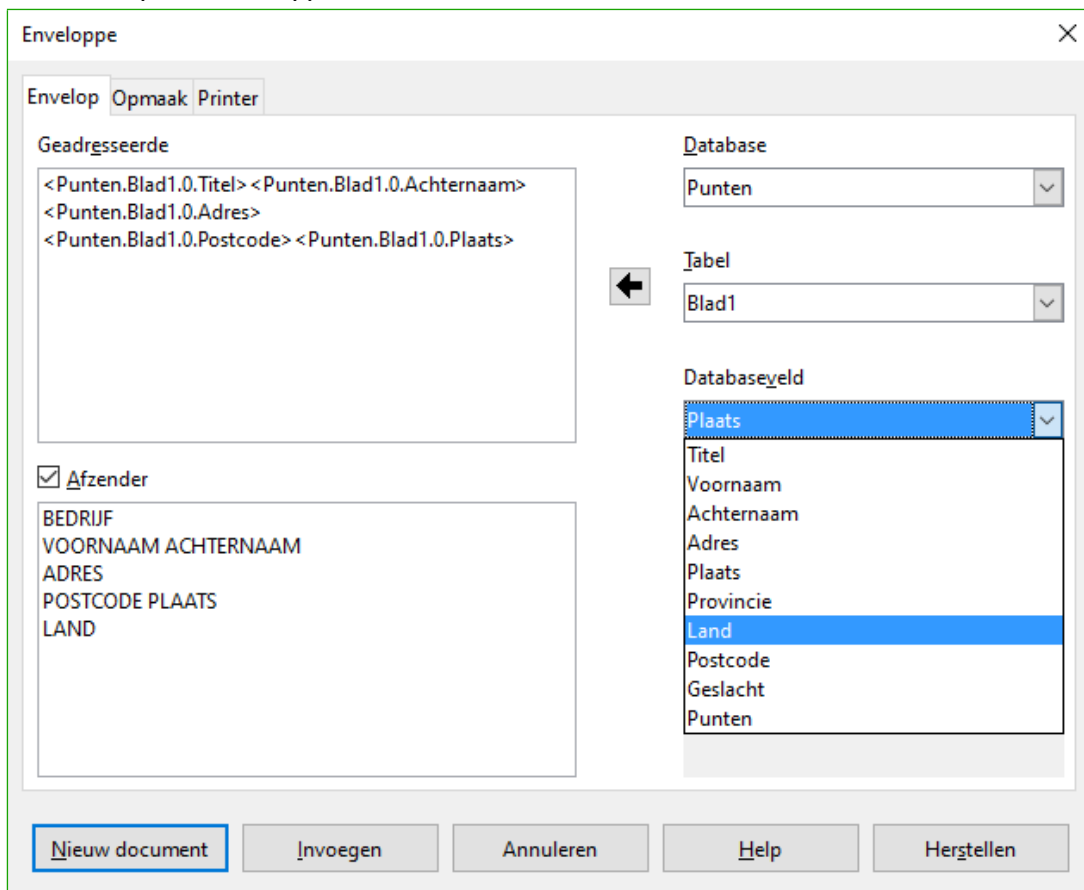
Enveloppe

Envelop Opmaak Printer

Geadresseerde

<Punten.Blad1.0.Titel> <Punten.Blad1.0.Achternaam>
<Punten.Blad1.0.Adres>
<Punten.Blad1.0.Postcode> <Punten.Blad1.0.Plaats>

Database
Punten

Tabel
Blad1

Databaseveld
Plaats

Titel
Voornaam
Achternaam
Adres
Plaats
Provincie
Land
Postcode
Geslacht
Punten

Afzender

BEDRIJF
VOORNAAM ACHTERNAAM
ADRES
POSTCODE PLAATS
LAND

Nieuw document | Invoegen | Annuleren | Help | Herstellen